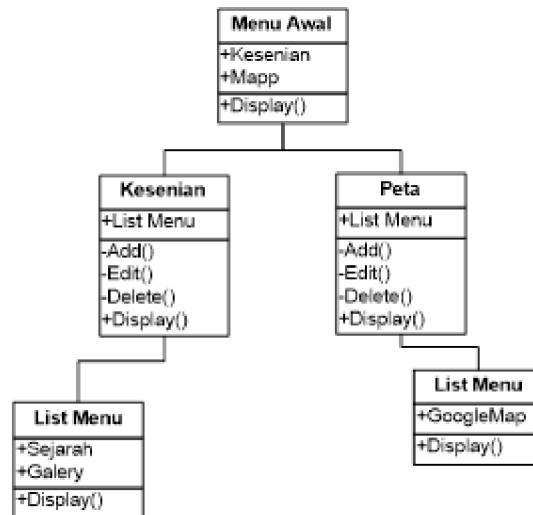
Menu Awal
+Kesenian
+Mapp
+Display()

Kesenian
+List Menu
-Add()
-Edit()
-Delete()
+Display()

Peta
+List Menu
-Add()
-Edit()
-Delete()
+Display()

List Menu
+Sejarah
+Galery
+Display()

List Menu
+GoogleMap
+Display()